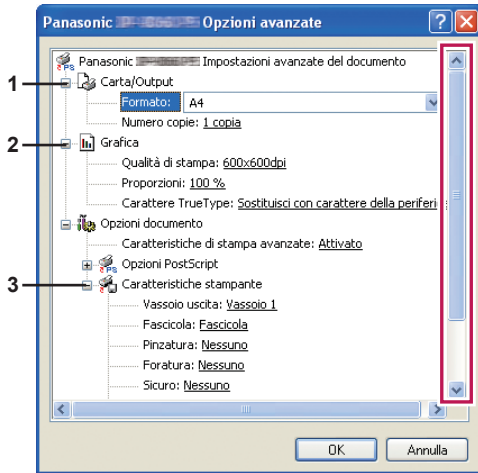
Panasonic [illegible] Opzioni avanzate

?

Panasonic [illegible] Impostazioni avanzate del documento

1

Carta/Output

Formato: A4

Numero copie: 1 copia

2

Grafica

Qualità di stampa: 600x600dpi

Proporzioni: 100 %

Carattere TrueType: Sostituisci con carattere della periferi

Opzioni documento

Caratteristiche di stampa avanzate: Attivato

Opzioni PostScript

3

Caratteristiche stampante

Vassoio uscita: Vassoio 1

Fascicola: Fascicola

Pinzatura: Nessuno

Foratura: Nessuno

Sicuro: Nessuno

OK

Annulla